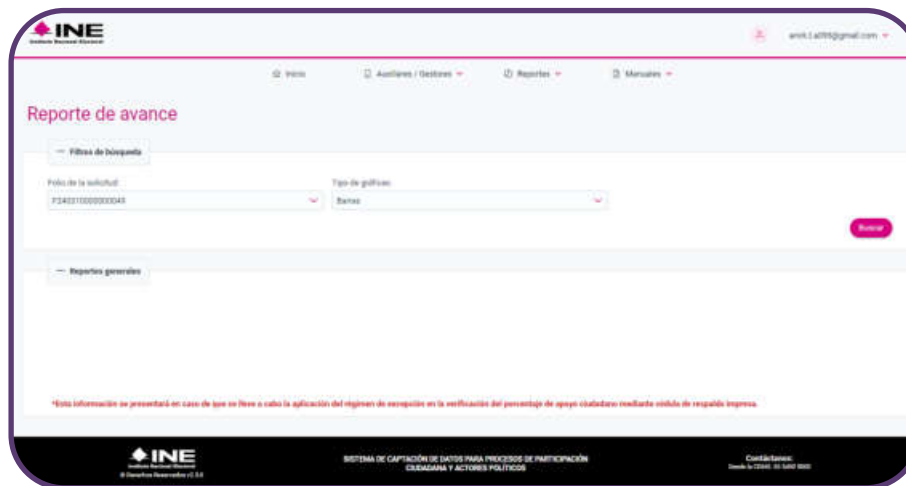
INE
Instituto Nacional Electoral

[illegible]@gmail.com

Inicio
Auxiliares / Gestores
Reportes
Manuales

Reporte de avance

— Filtros de búsqueda

Folio de la solicitud
F2402100000000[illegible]

Tipo de gráficas
Barras

Buscar

— Reportes generales

*Esta información se presentará en caso de que se lleve a cabo la aplicación del régimen de excepción en la verificación del porcentaje de apoyo ciudadano mediante cédula de respaldo impresa.

INE
Instituto Nacional Electoral
© Derechos Reservados v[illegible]

SISTEMA DE CAPTACIÓN DE DATOS PARA PROCESOS DE PARTICIPACIÓN CIUDADANA Y ACTORES POLÍTICOS

Contáctanos:
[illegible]